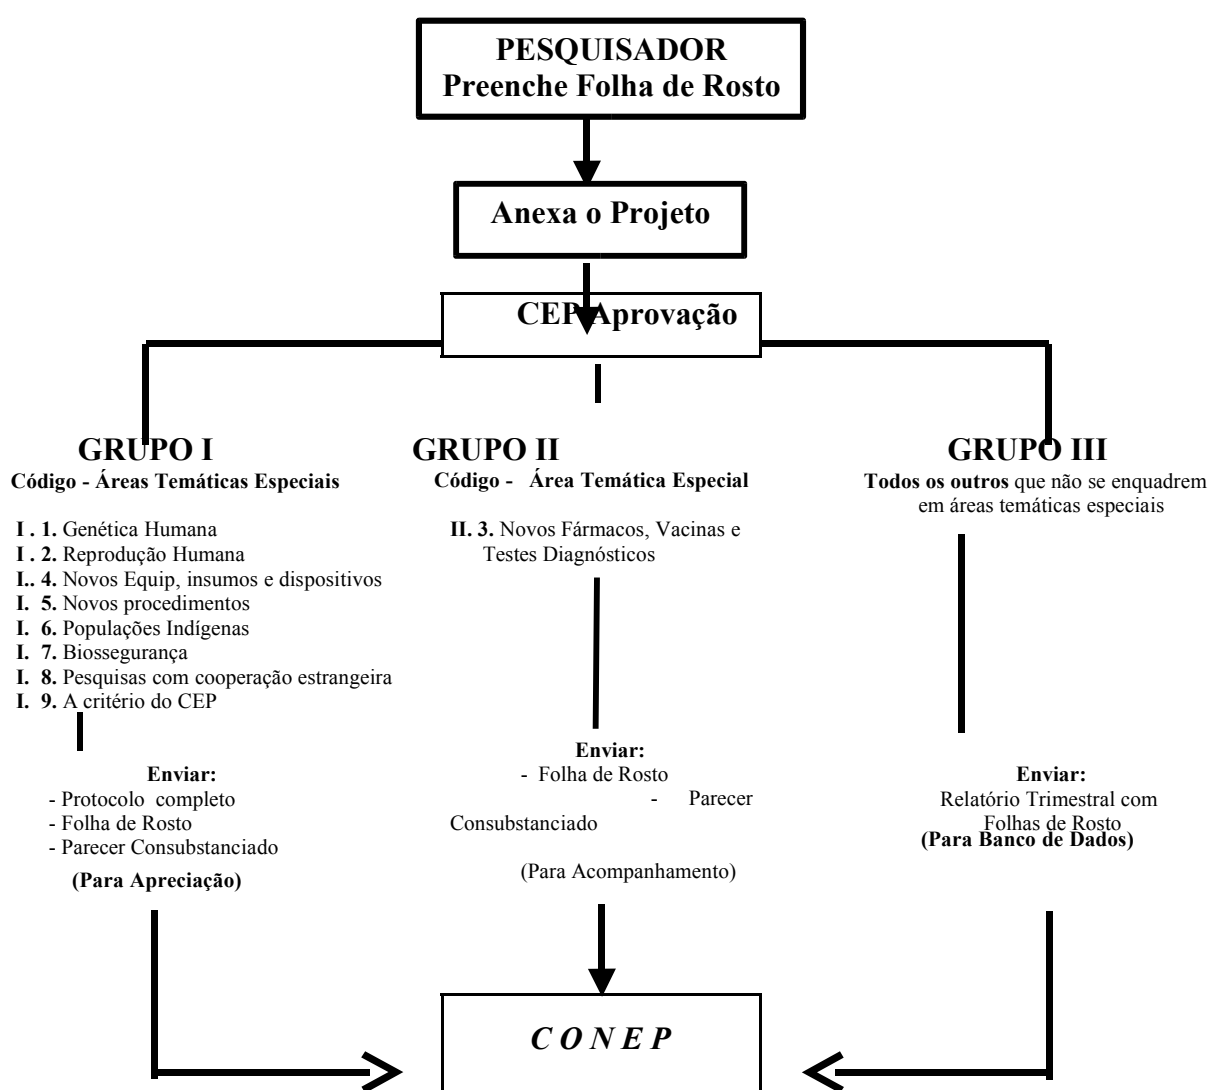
PESQUISADOR
Preenche Folha de Rosto

Anexa o Projeto

CEP Aprovação

GRUPO I
Código - Áreas Temáticas Especiais

I . 1. Genética Humana
I . 2. Reprodução Humana
I.. 4. Novos Equip, insumos e dispositivos
I. 5. Novos procedimentos
I. 6. Populações Indígenas
I. 7. Biossegurança
I. 8. Pesquisas com cooperação estrangeira
I. 9. A critério do CEP

Enviar:
- Protocolo completo
- Folha de Rosto
- Parecer Consubstanciado

(Para Apreciação)

GRUPO II
Código - Área Temática Especial

II. 3. Novos Fármacos, Vacinas e Testes Diagnósticos

Enviar:
- Folha de Rosto
- Parecer Consubstanciado

(Para Acompanhamento)

GRUPO III
Todos os outros que não se enquadrem em áreas temáticas especiais

Enviar:
Relatório Trimestral com Folhas de Rosto
(Para Banco de Dados)

C O N E P